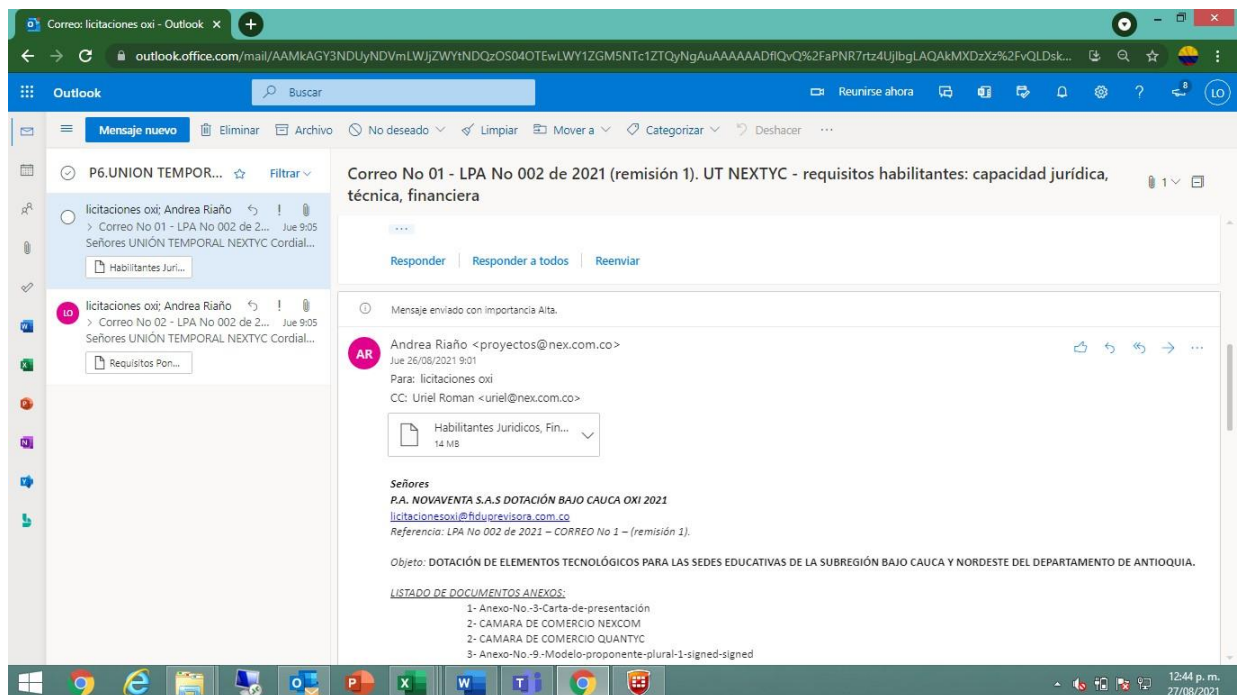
Correo: licitaciones oxi - Outlook ×

outlook.office.com/mail/AAMkAGY3NDUyNDVmLWJjZWYtNDQzOS04OTEwLWY1ZGM5NTc1ZTQyNgAuAAAAAADflQvQ%2FaPNR7rtz4UjlbgLAQAkMXDzXz%2FvQLDsk...

Outlook Buscar Reunirse ahora LO

Mensaje nuevo Eliminar Archivo No deseado Limpiar Mover a Categorizar Deshacer ···

P6.UNION TEMPOR... Filtrar

licitaciones oxi; Andrea Riaño
> Correo No 01 - LPA No 002 de 2... Jue 9:05
Señores UNIÓN TEMPORAL NEXTYC Cordial...
Habilitantes Juri...

licitaciones oxi; Andrea Riaño
> Correo No 02 - LPA No 002 de 2... Jue 9:05
Señores UNIÓN TEMPORAL NEXTYC Cordial...
Requisitos Pon...

Correo No 01 - LPA No 002 de 2021 (remisión 1). UT NEXTYC - requisitos habilitantes: capacidad jurídica, técnica, financiera

1

Responder Responder a todos Reenviar

Mensaje enviado con importancia Alta.

AR Andrea Riaño <proyectos@nex.com.co>
Jue 26/08/2021 9:01
Para: licitaciones oxi
CC: Uriel Roman <uriel@nex.com.co>

Habilitantes Juridicos, Fin...
14 MB

Señores
P.A. NOVAVENTA S.A.S DOTACIÓN BAJO CAUCA OXI 2021
licitacionesoxi@fiduprevisora.com.co
Referencia: LPA No 002 de 2021 – CORREO No 1 – (remisión 1).

Objeto: DOTACIÓN DE ELEMENTOS TECNOLÓGICOS PARA LAS SEDES EDUCATIVAS DE LA SUBREGIÓN BAJO CAUCA Y NORDESTE DEL DEPARTAMENTO DE ANTIOQUIA.

LISTADO DE DOCUMENTOS ANEXOS:
1- Anexo-No.-3-Carta-de-presentación
2- CAMARA DE COMERCIO NEXCOM
2- CAMARA DE COMERCIO QUANTYC
3- Anexo-No.-9.-Modelo-proponente-plural-1-signed-signed

12:44 p. m.
27/08/2021